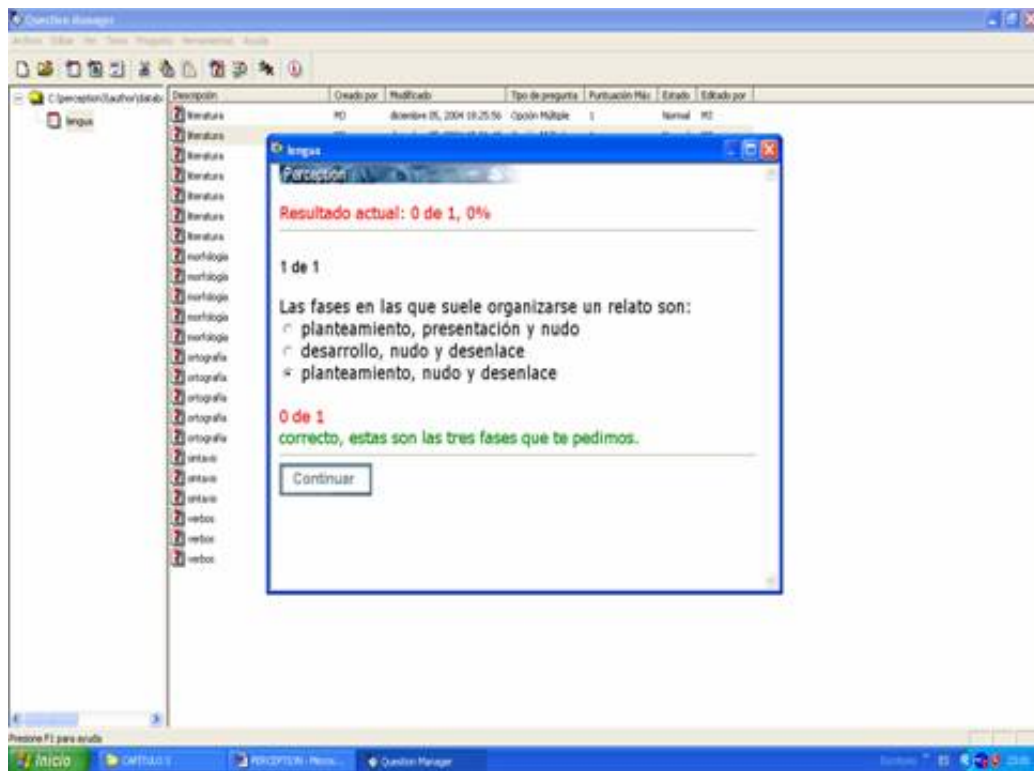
Question Manager

Archivo Editar Ver Temas Pregunta Herramientas Ayuda

C:\perception\author\datab

lengua

| Descripción | Creado por | Modificado | Tipo de pregunta | Puntuación Máx | Estado | Editado por |
|---|---|---|---|---|---|---|
| literatura | PD | diciembre 05, 2004 19:25:56 | Opción Múltiple | 1 | Normal | PD |
| literatura | | | | | | |
| literatura | | | | | | |
| literatura | | | | | | |
| literatura | | | | | | |
| literatura | | | | | | |
| literatura | | | | | | |
| morfología | | | | | | |
| morfología | | | | | | |
| morfología | | | | | | |
| morfología | | | | | | |
| morfología | | | | | | |
| ortografía | | | | | | |
| ortografía | | | | | | |
| ortografía | | | | | | |
| ortografía | | | | | | |
| ortografía | | | | | | |
| sintaxis | | | | | | |
| sintaxis | | | | | | |
| sintaxis | | | | | | |
| verbos | | | | | | |
| verbos | | | | | | |
| verbos | | | | | | |

lengua

Perception

Resultado actual: 0 de 1, 0%

1 de 1

Las fases en las que suele organizarse un relato son:
planteamiento, presentación y nudo
desarrollo, nudo y desenlace
planteamiento, nudo y desenlace

0 de 1
correcto, estas son las tres fases que te pedimos.

Continuar

Presione F1 para ayuda

Inicio CAPITULO 5 PERCEPTION - Micros... Question Manager